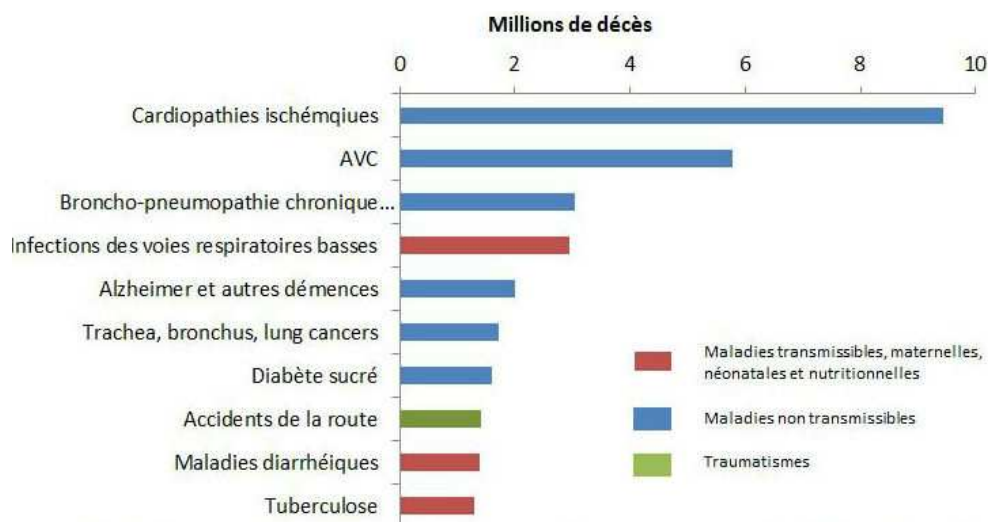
Millions de décès

0
2
4
6
8
10

Cardiopathies ischémqiues
AVC
Broncho-pneumopathie chronique...
Infections des voies respiratoires basses
Alzheimer et autres démences
Trachea, bronchus, lung cancers
Diabète sucré
Accidents de la route
Maladies diarrhéiques
Tuberculose

Maladies transmissibles, maternelles, néonatales et nutritionnelles
Maladies non transmissibles
Traumatismes